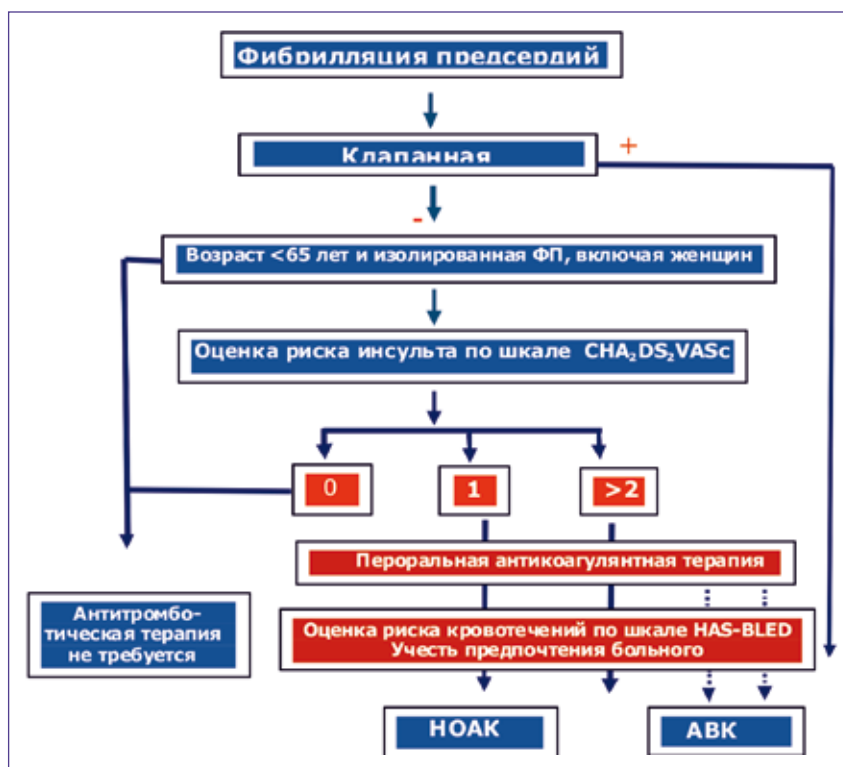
Фибрилляция предсердий

Клапанная

+

-

Возраст <65 лет и изолированная ФП, включая женщин

Оценка риска инсульта по шкале $CHA_2DS_2VASc$

0

1

>2

Пероральная антикоагулянтная терапия

Антитромботическая терапия не требуется

Оценка риска кровотечений по шкале HAS-BLED
Учесть предпочтения больного

НОАК

АВК